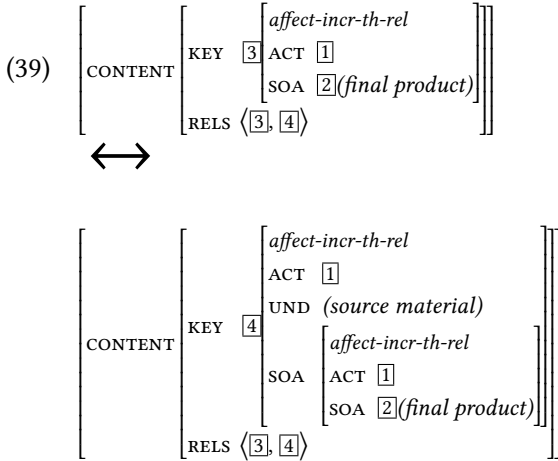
(39) $\left[\text{CONTENT}\left[\begin{array}{l}\text{KEY } \boxed{3}\left[\begin{array}{l}\textit{affect-incr-th-rel}\\ \text{ACT } \boxed{1}\\ \text{SOA } \boxed{2}\textit{(final product)}\end{array}\right]\\ \text{RELS } \langle\boxed{3}, \boxed{4}\rangle\end{array}\right]\right]$

$\longleftrightarrow$

$\left[\text{CONTENT}\left[\begin{array}{l}\text{KEY } \boxed{4}\left[\begin{array}{l}\textit{affect-incr-th-rel}\\ \text{ACT } \boxed{1}\\ \text{UND } \textit{(source material)}\\ \text{SOA }\left[\begin{array}{l}\textit{affect-incr-th-rel}\\ \text{ACT } \boxed{1}\\ \text{SOA } \boxed{2}\textit{(final product)}\end{array}\right]\end{array}\right]\\ \text{RELS } \langle\boxed{3}, \boxed{4}\rangle\end{array}\right]\right]$